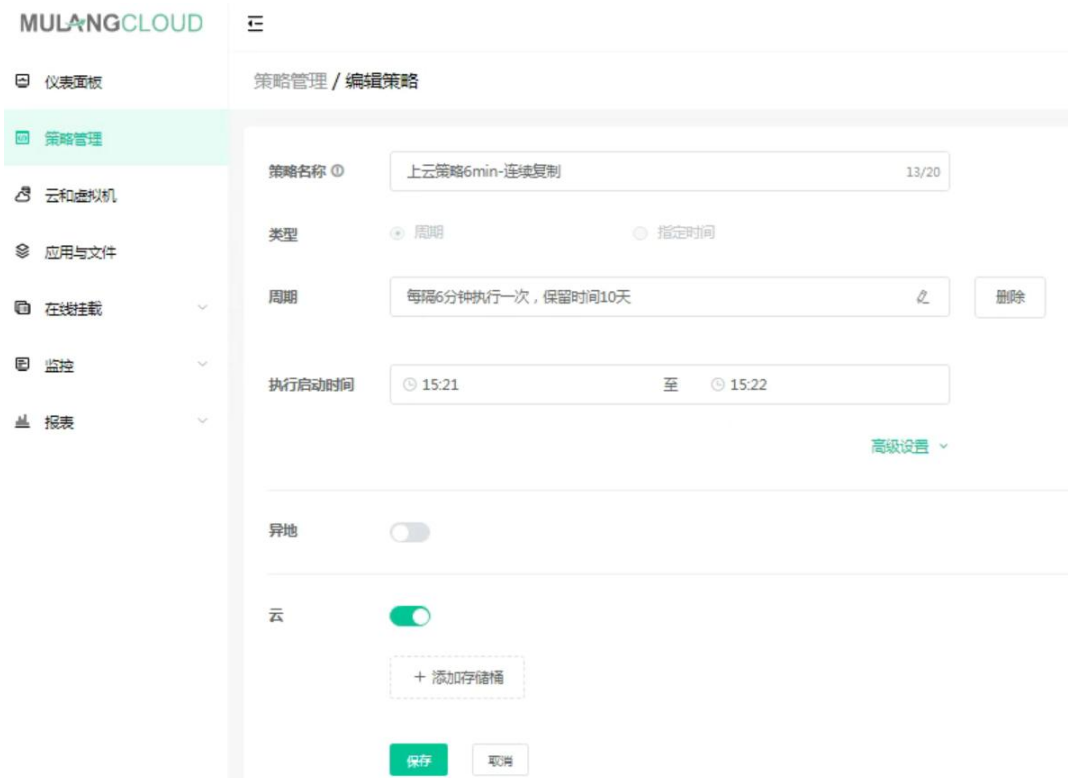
MULANGCLOUD

仪表面板
策略管理
云和虚拟机
应用与文件
在线挂载
监控
报表

策略管理 / 编辑策略

策略名称 ⓘ
上云策略6min-连续复制
13/20

类型
周期
指定时间

周期
每隔6分钟执行一次，保留时间10天
删除

执行启动时间
15:21
至
15:22

高级设置

异地

云

+ 添加存储桶

保存
取消